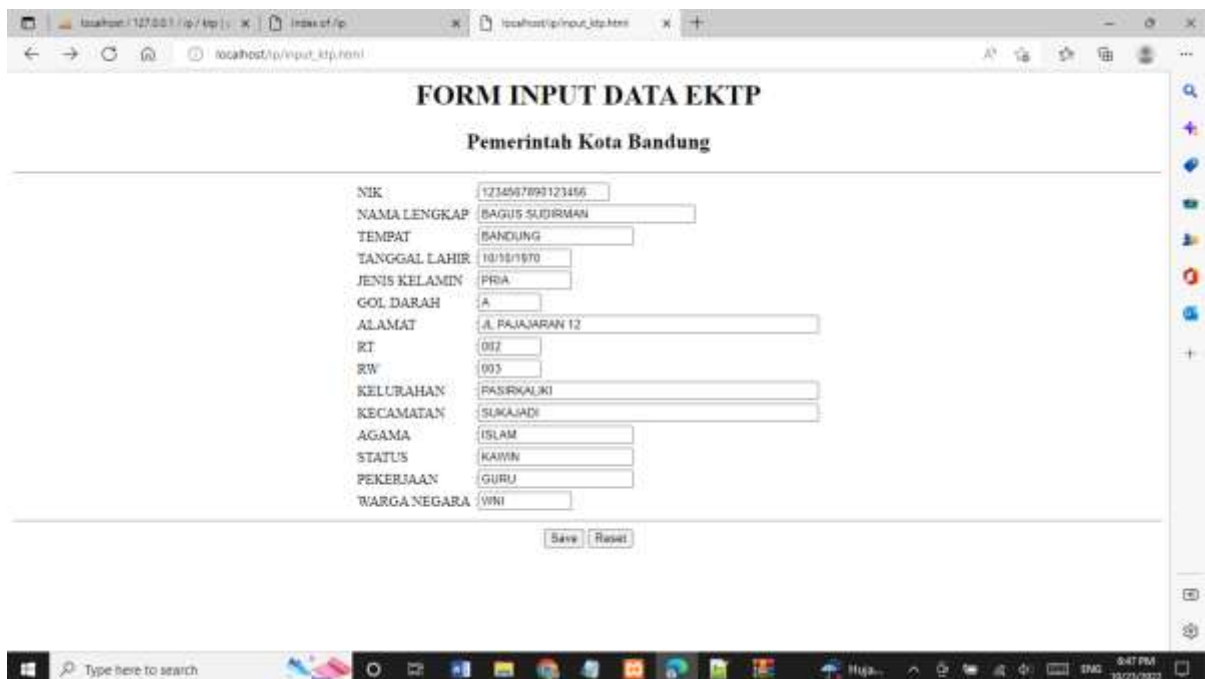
localhost / 127.0.0.1 / ip / ktp | | Index of /ip | localhost/ip/input_ktp.html

localhost/ip/input_ktp.html

FORM INPUT DATA EKTP

Pemerintah Kota Bandung

| | |
|---|---|
| NIK | 1234567890123456 |
| NAMA LENGKAP | BAGUS SUDIRMAN |
| TEMPAT | BANDUNG |
| TANGGAL LAHIR | 10/10/1970 |
| JENIS KELAMIN | PRIA |
| GOL DARAH | A |
| ALAMAT | JL PAJAJARAN 12 |
| RT | 002 |
| RW | 003 |
| KELURAHAN | PASIRKALIKI |
| KECAMATAN | SUKAJADI |
| AGAMA | ISLAM |
| STATUS | KAWIN |
| PEKERJAAN | GURU |
| WARGA NEGARA | WNI |

Save Reset

Type here to search

Huja...

ENG 6:47 PM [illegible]